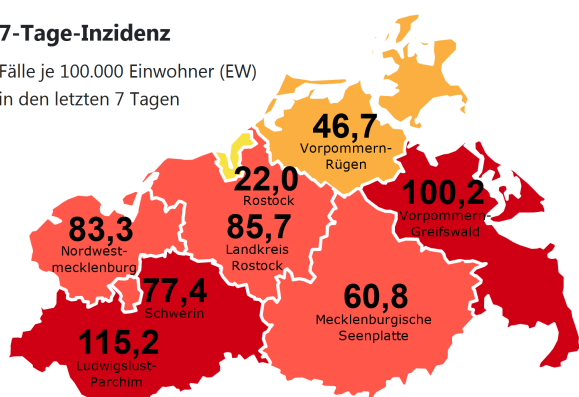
7-Tage-Inzidenz

Fälle je 100.000 Einwohner (EW) in den letzten 7 Tagen

46,7
Vorpommern-Rügen

22,0
Rostock

100,2
Vorpommern-Greifswald

83,3
Nordwestmecklenburg

85,7
Landkreis Rostock

77,4
Schwerin

60,8
Mecklenburgische Seenplatte

115,2
Ludwigslust-Parchim